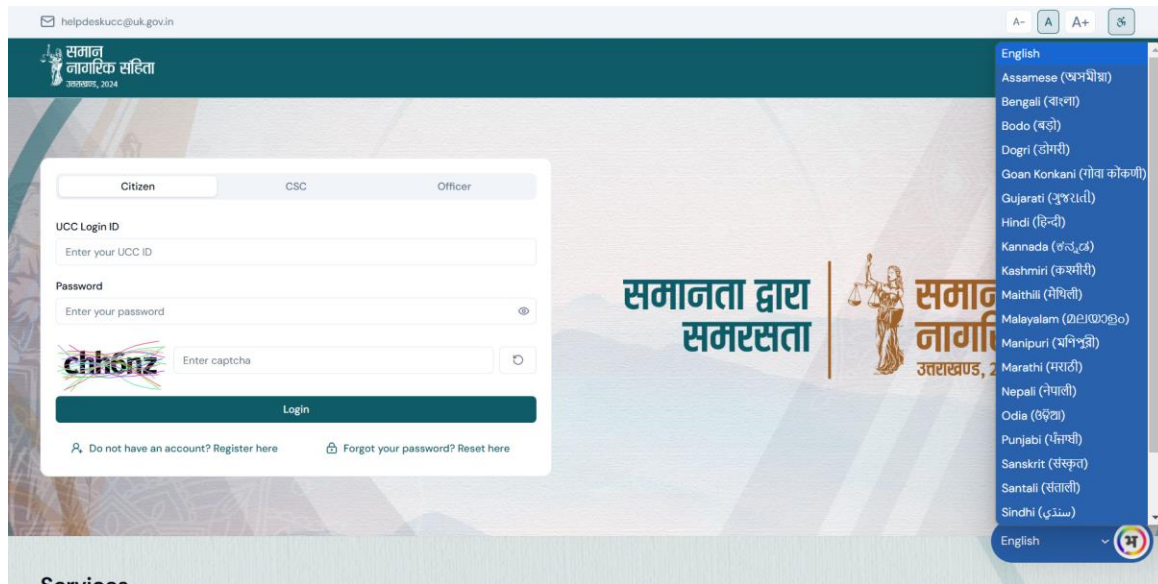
helpdeskucc@uk.gov.in

A- A A+ अ

समान नागरिक संहिता
उत्तराखण्ड, 2024

Citizen CSC Officer

UCC Login ID
Enter your UCC ID

Password
Enter your password

chh6nz Enter captcha

Login

Do not have an account? Register here
Forgot your password? Reset here

समानता द्वारा समरसता

समान नागरि
उत्तराखण्ड, 2

English
Assamese (অসমীয়া)
Bengali (বাংলা)
Bodo (बड़ो)
Dogri (डोगरी)
Goan Konkani (गोवा कोंकणी)
Gujarati (ગુજરાતી)
Hindi (हिन्दी)
Kannada (ಕನ್ನಡ)
Kashmiri (कश्मीरी)
Maithili (मैथिली)
Malayalam (മലയാളം)
Manipuri (মণিপুরী)
Marathi (मराठी)
Nepali (नेपाली)
Odia (ଓଡ଼ିଆ)
Punjabi (ਪੰਜਾਬੀ)
Sanskrit (संस्कृत)
Santali (संताली)
Sindhi (سنڌي)

English

Services